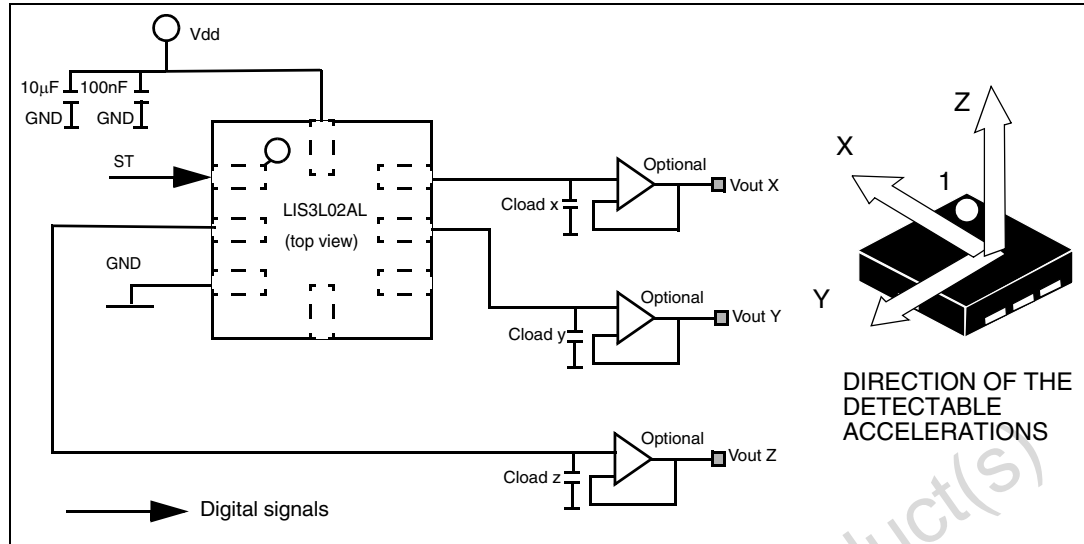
Vdd

10µF 100nF

GND GND

ST

LIS3L02AL

(top view)

GND

Optional

Cload x

Vout X

Optional

Cload y

Vout Y

Optional

Cload z

Vout Z

Digital signals

Z

X

1

Y

DIRECTION OF THE DETECTABLE ACCELERATIONS

uct(s)